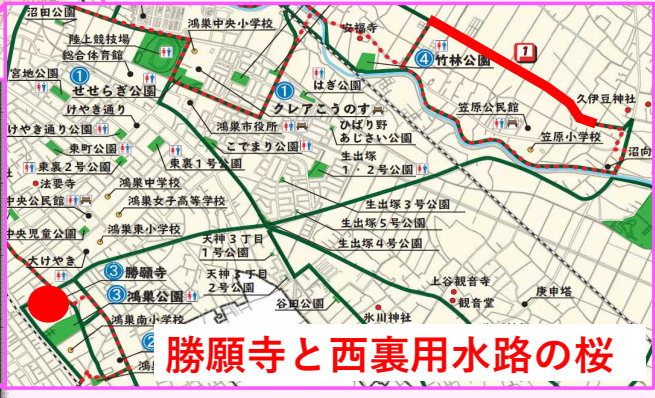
沼田公園
鴻巣中央小学校
陸上競技場
総合体育館
宮地公園
① せせらぎ公園
けやき通り
けやき通り公園
東町公園
東裏2号公園
法要寺
中央公民館
中央児童公園
大けやき
③ 勝願寺
③ 鴻巣公園
鴻巣南小学校
鴻巣中学校
鴻巣女子高等学校
鴻巣東小学校
東裏1号公園
こでまり公園
鴻巣市役所
① クレアこうのす
はぎ公園
ひばり野 あじさい公園
生出塚 1・2号公園
生出塚3号公園
生出塚5号公園
生出塚4号公園
天神3丁目 1号公園
天神3丁目 2号公園
谷田公園
氷川神社
上谷観音寺
観音堂
庚申塔
寿福寺
④ 竹林公園
笠原公民館
笠原小学校
久伊豆神社
沼向
勝願寺と西裏用水路の桜